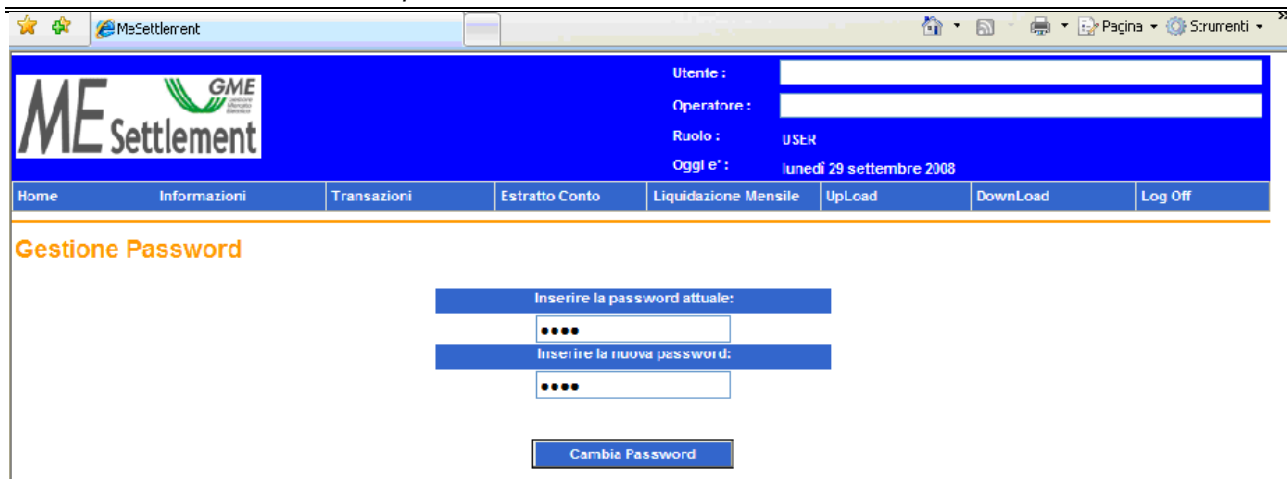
MeSettlement

Pagina ▾ Strumenti ▾

ME Settlement GME Gestore Mercati Energetici

Utente :

Operatore :

Ruolo : USER

Oggi e' : lunedì 29 settembre 2008

Home | Informazioni | Transazioni | Estratto Conto | Liquidazione Mensile | UpLoad | DownLoad | Log Off

Gestione Password

Inserire la password attuale:

••••

Inserire la nuova password:

••••

Cambia Password